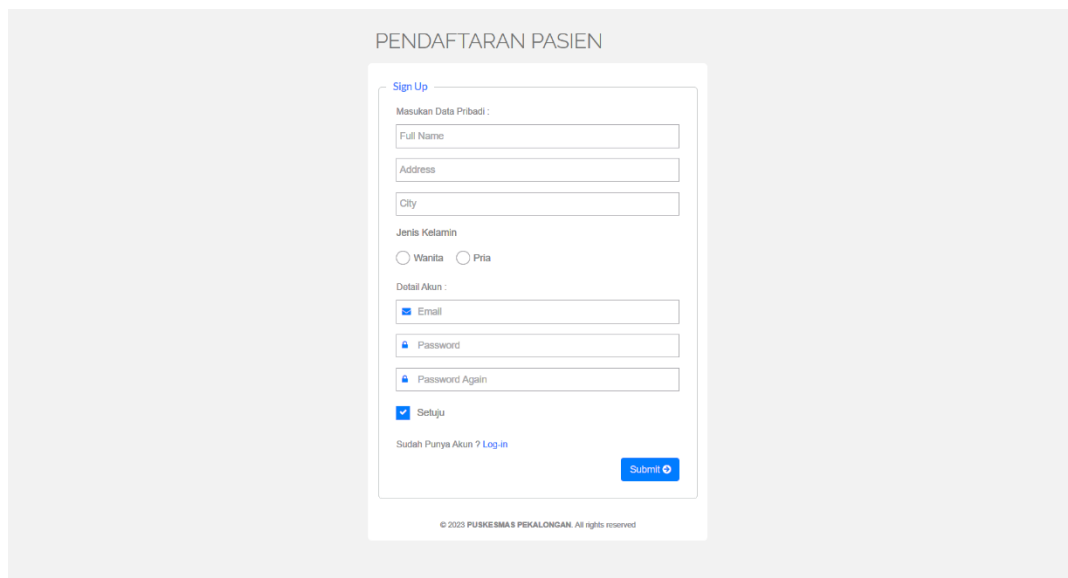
PENDAFTARAN PASIEN

Sign Up

Masukan Data Pribadi :

Full Name

Address

City

Jenis Kelamin

Wanita Pria

Detail Akun :

Email

Password

Password Again

Setuju

Sudah Punya Akun ? Log-in

Submit

© 2023 PUSKESMAS PEKALONGAN. All rights reserved